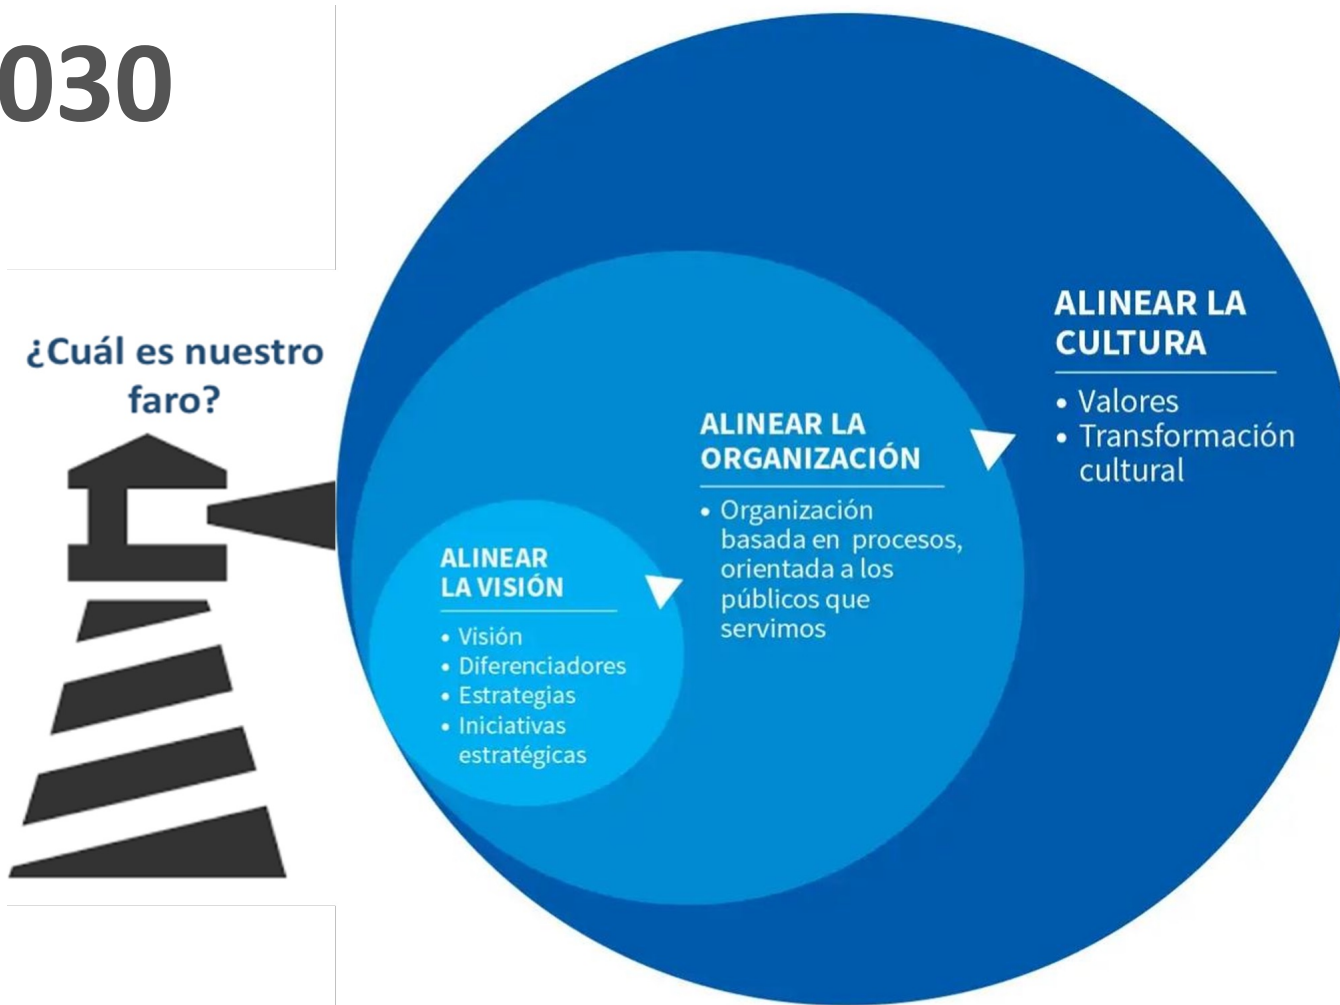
030

¿Cuál es nuestro faro?

ALINEAR LA VISIÓN

• Visión
• Diferenciadores
• Estrategias
• Iniciativas estratégicas

ALINEAR LA ORGANIZACIÓN

• Organización basada en procesos, orientada a los públicos que servimos

ALINEAR LA CULTURA

• Valores
• Transformación cultural